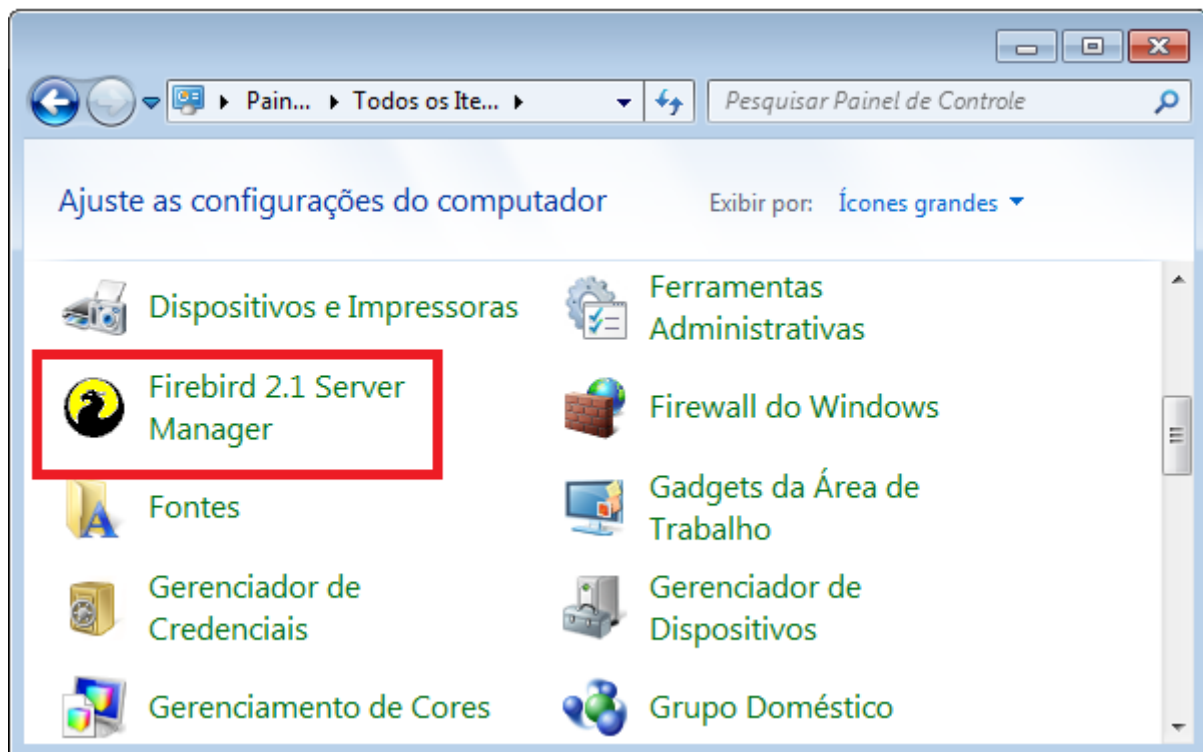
Pain... ▸ Todos os Ite... ▸

Pesquisar Painel de Controle

Ajuste as configurações do computador

Exibir por: Ícones grandes

Dispositivos e Impressoras

Ferramentas Administrativas

Firebird 2.1 Server Manager

Firewall do Windows

Fontes

Gadgets da Área de Trabalho

Gerenciador de Credenciais

Gerenciador de Dispositivos

Gerenciamento de Cores

Grupo Doméstico